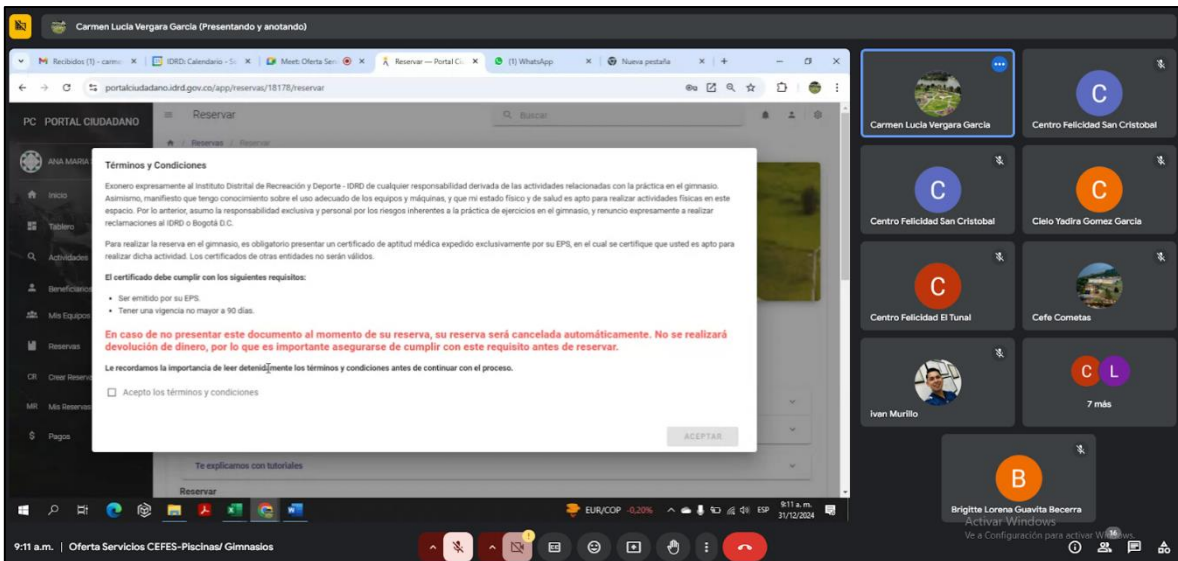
Carmen Lucia Vergara Garcia (Presentando y anotando)

Recibidos (1) - carme | IDRD: Calendario - S | Meet: Oferta Serv | Reservar — Portal Ci | (1) WhatsApp | Nueva pestaña

portalciudadano.idrd.gov.co/app/reservas/18178/reservar

PC PORTAL CIUDADANO | Reservar | Buscar

Reservas / Reservar

ANA MARIA

Inicio
Tablero
Actividades
Beneficiarios
Mis Equipos
Reservas
CR Crear Reserva
MR Mis Reservas
Pagos

Términos y Condiciones

Exonero expresamente al Instituto Distrital de Recreación y Deporte - IDRD de cualquier responsabilidad derivada de las actividades relacionadas con la práctica en el gimnasio. Asimismo, manifiesto que tengo conocimiento sobre el uso adecuado de los equipos y máquinas, y que mi estado físico y de salud es apto para realizar actividades físicas en este espacio. Por lo anterior, asumo la responsabilidad exclusiva y personal por los riesgos inherentes a la práctica de ejercicios en el gimnasio, y renuncio expresamente a realizar reclamaciones al IDRD o Bogotá D.C.

Para realizar la reserva en el gimnasio, es obligatorio presentar un certificado de aptitud médica expedido exclusivamente por su EPS, en el cual se certifique que usted es apto para realizar dicha actividad. Los certificados de otras entidades no serán válidos.

El certificado debe cumplir con los siguientes requisitos:

- Ser emitido por su EPS.
- Tener una vigencia no mayor a 90 días.

En caso de no presentar este documento al momento de su reserva, su reserva será cancelada automáticamente. No se realizará devolución de dinero, por lo que es importante asegurarse de cumplir con este requisito antes de reservar.

Le recordamos la importancia de leer detenidamente los términos y condiciones antes de continuar con el proceso.

Acepto los términos y condiciones

ACEPTAR

Te explicamos con tutoriales

Reservar

EUR/COP -0,20% ESP 9:11 a. m. 31/12/2024

Carmen Lucia Vergara Garcia
Centro Felicidad San Cristobal
Centro Felicidad San Cristobal
Cielo Yadira Gomez Garcia
Centro Felicidad El Tunal
Cefe Cometas
Ivan Murillo
7 más
Brigitte Lorena Guavita Becerra

Activar Windows
Ve a Configuración para activar Windows.

9:11 a.m. | Oferta Servicios CEFES-Piscinas/ Gimnasios